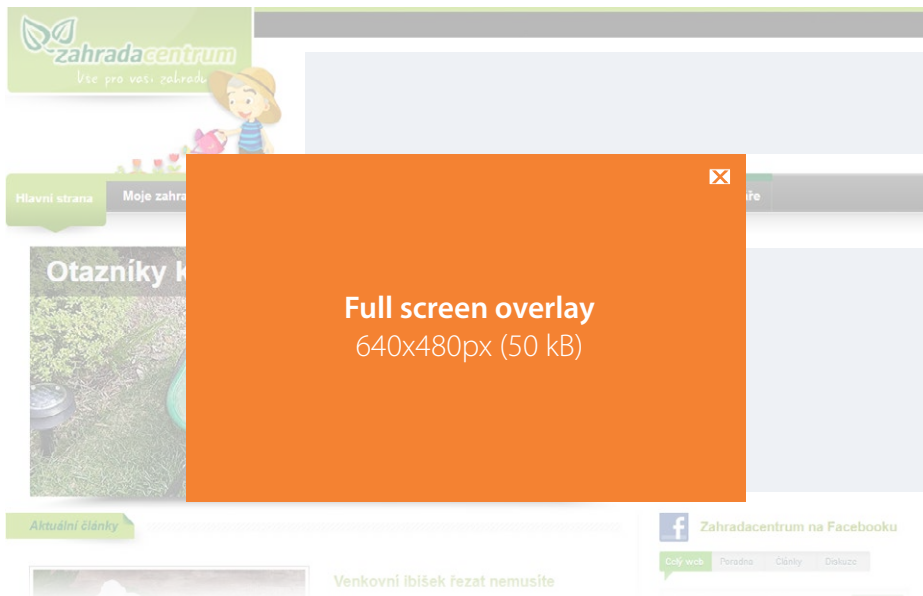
zahradacentrum
Vše pro vaši zahradu

Hlavní strana
Moje zahra
ře

Otazníky k

Full screen overlay
640x480px (50 kB)

Aktuální články

Venkovní ibišek řezat nemusíte

Zahradacentrum na Facebooku
Celý web
Poradna
Články
Diskuze